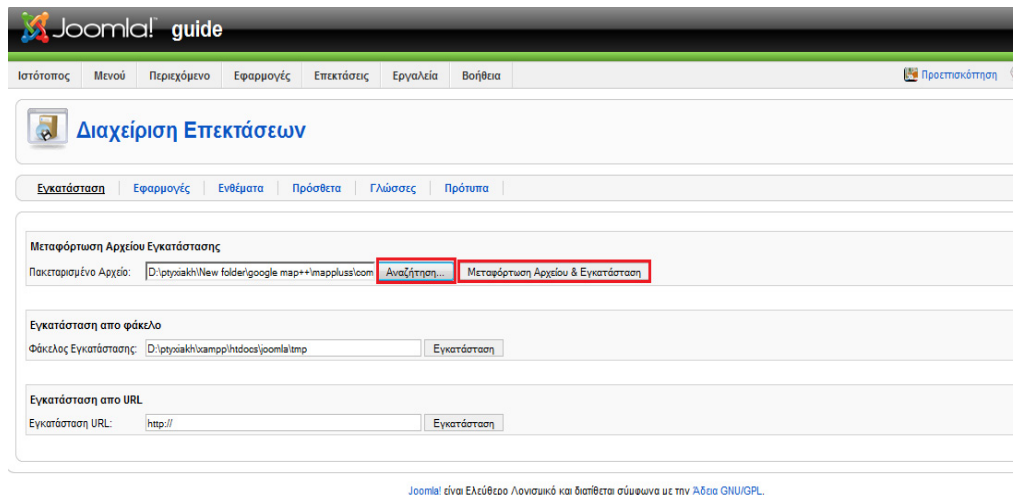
Joomla! guide

Ιστότοπος Μενού Περιεχόμενο Εφαρμογές Επεκτάσεις Εργαλεία Βοήθεια

Προεπισκόπηση

Διαχείριση Επεκτάσεων

Εγκατάσταση | Εφαρμογές | Ενθέματα | Πρόσθετα | Γλώσσες | Πρότυπα

Μεταφόρτωση Αρχείου Εγκατάστασης

Πακεταρισμένο Αρχείο: D:\ptyxiakh\New folder\google map++\mappluss\com Αναζήτηση... Μεταφόρτωση Αρχείου & Εγκατάσταση

Εγκατάσταση απο φάκελο

Φάκελος Εγκατάστασης: D:\ptyxiakh\xampp\htdocs\joomla\tmp Εγκατάσταση

Εγκατάσταση απο URL

Εγκατάσταση URL: http:// Εγκατάσταση

Joomla! είναι Ελεύθερο Λογισμικό και διατίθεται σύμφωνα με την Άδεια GNU/GPL.